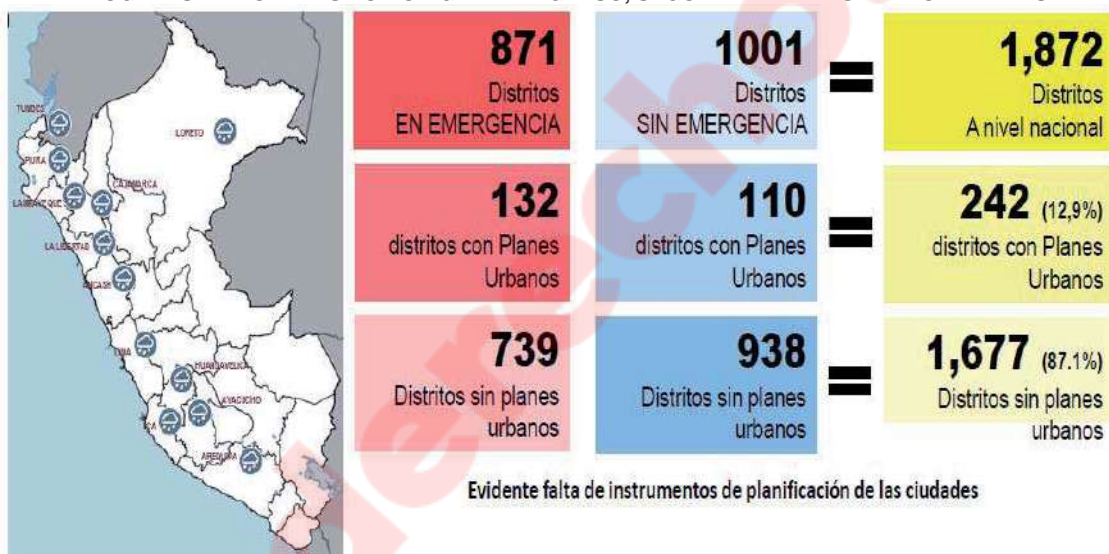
TUMBES
PIURA
LAMBAYEQUE
CAJAMARCA
LORETO
LA LIBERTAD
ANCASH
LIMA
HUANCAVELICA
AYACUCHO
ICA
AREQUIPA

| | | | |
|---|---|---|---|
| 871 Distritos EN EMERGENCIA | 1001 Distritos SIN EMERGENCIA | = | 1,872 Distritos A nivel nacional |
| 132 distritos con Planes Urbanos | 110 distritos con Planes Urbanos | = | 242 (12,9%) distritos con Planes Urbanos |
| 739 Distritos sin planes urbanos | 938 Distritos sin planes urbanos | = | 1,677 (87.1%) Distritos sin planes urbanos |

Evidente falta de instrumentos de planificación de las ciudades

derecho